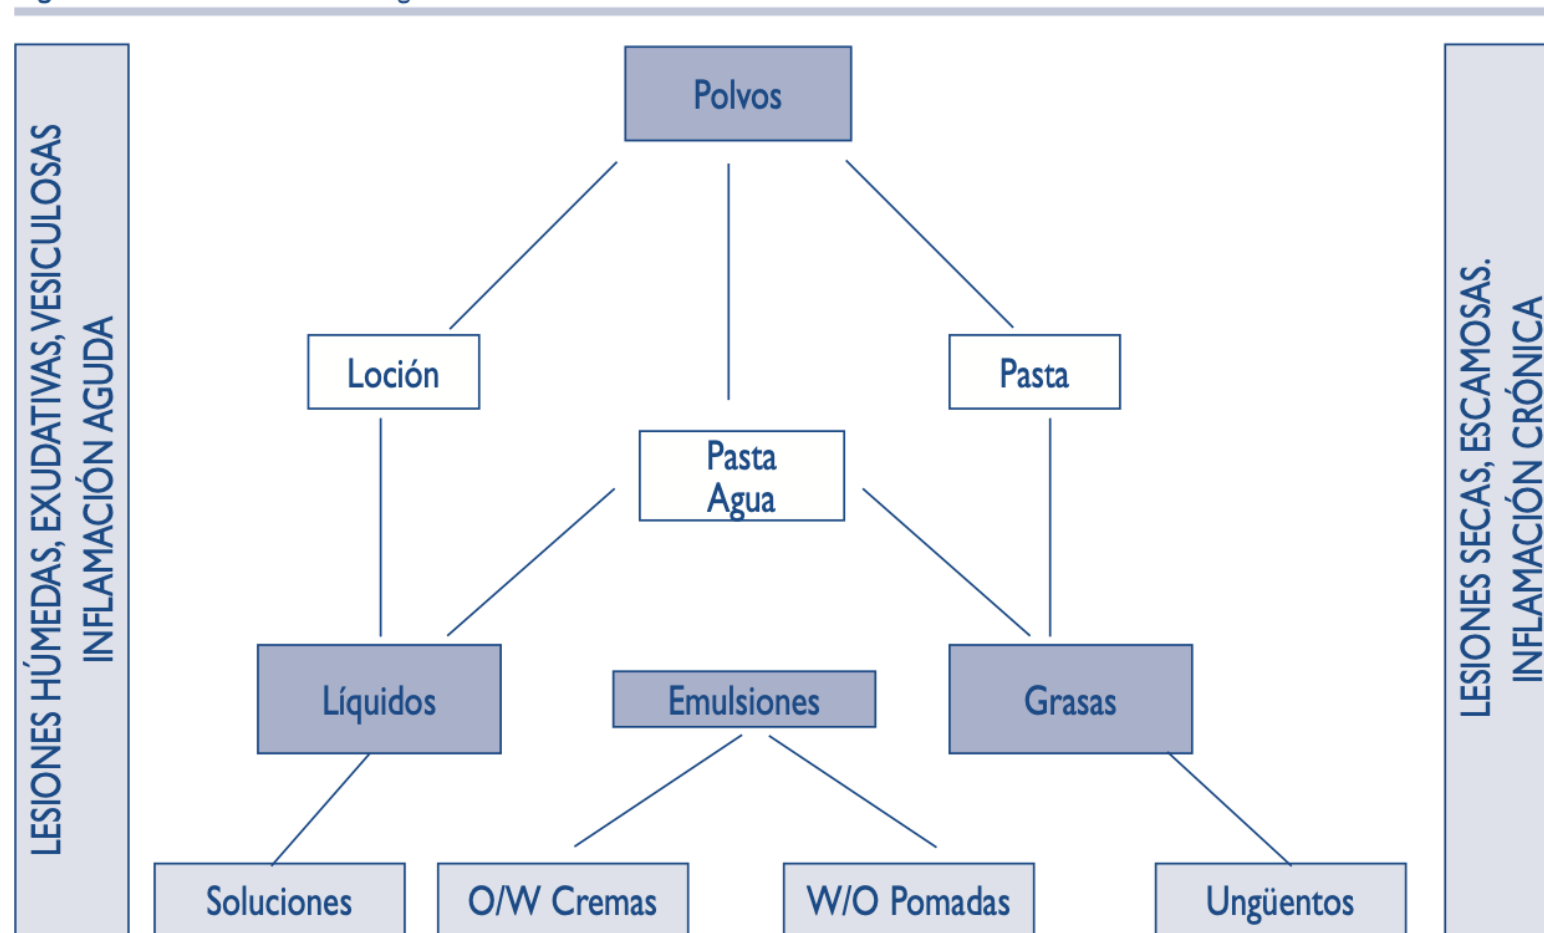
LESIONES HÚMEDAS, EXUDATIVAS, VESICULOSAS
INFLAMACIÓN AGUDA

Polvos

Loción

Pasta

Pasta Agua

Líquidos

Emulsiones

Grasas

Soluciones

O/W Cremas

W/O Pomadas

Ungüentos

LESIONES SECAS, ESCAMOSAS.
INFLAMACIÓN CRÓNICA